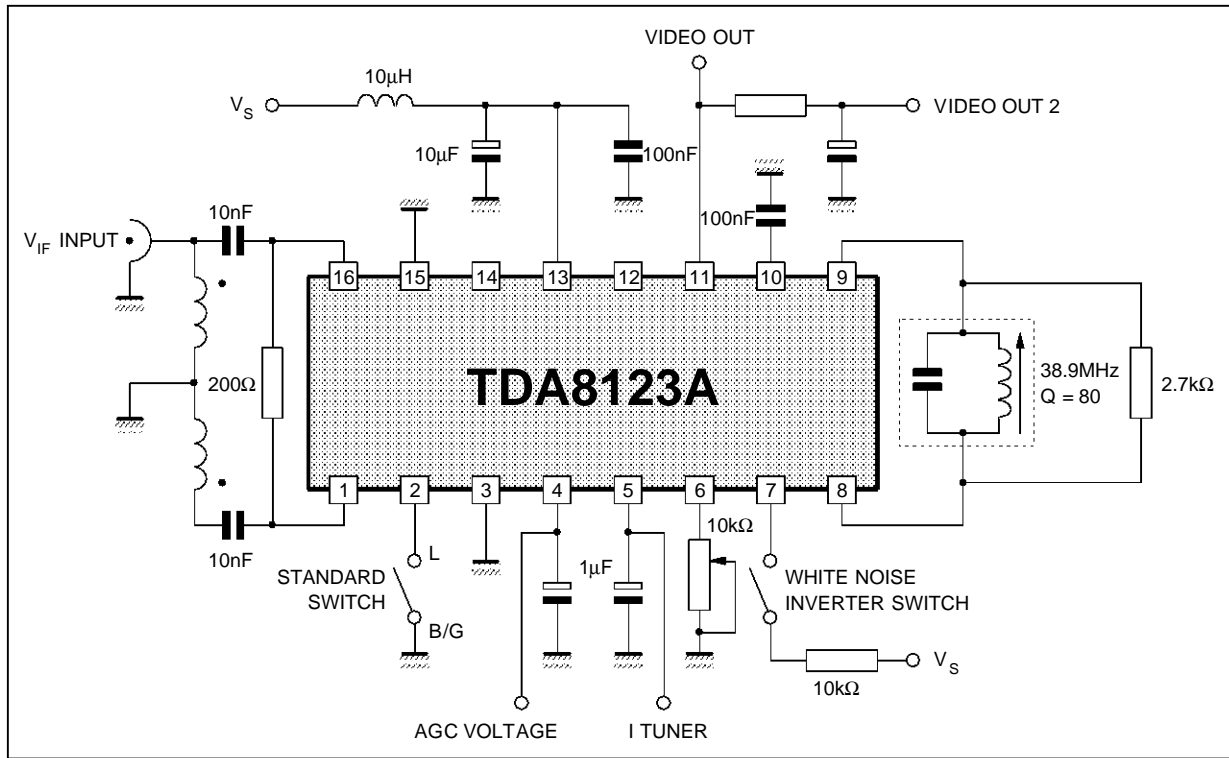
VIDEO OUT

$V_S$

10µH

VIDEO OUT 2

10µF

100nF

100nF

10nF

$V_{IF}$ INPUT

16 15 14 13 12 11 10 9

200Ω

TDA8123A

38.9MHz
Q = 80

2.7kΩ

1 2 3 4 5 6 7 8

10nF

L

1µF

10kΩ

STANDARD SWITCH

B/G

WHITE NOISE INVERTER SWITCH

$V_S$

10kΩ

AGC VOLTAGE

I TUNER